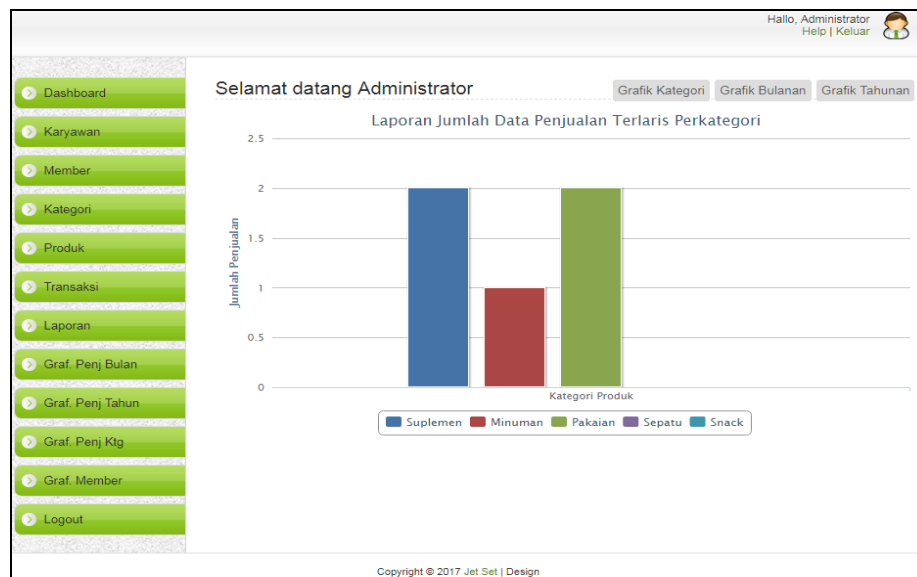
Hallo, Administrator
Help | Keluar

Dashboard
Karyawan
Member
Kategori
Produk
Transaksi
Laporan
Graf. Penj Bulan
Graf. Penj Tahun
Graf. Penj Ktg
Graf. Member
Logout

Selamat datang Administrator

Grafik Kategori
Grafik Bulanan
Grafik Tahunan

Laporan Jumlah Data Penjualan Terlaris Perkategori

Jumlah Penjualan

2.5
2
1.5
1
0.5
0

Kategori Produk

Suplemen
Minuman
Pakaian
Sepatu
Snack

Copyright © 2017 Jet Set | Design